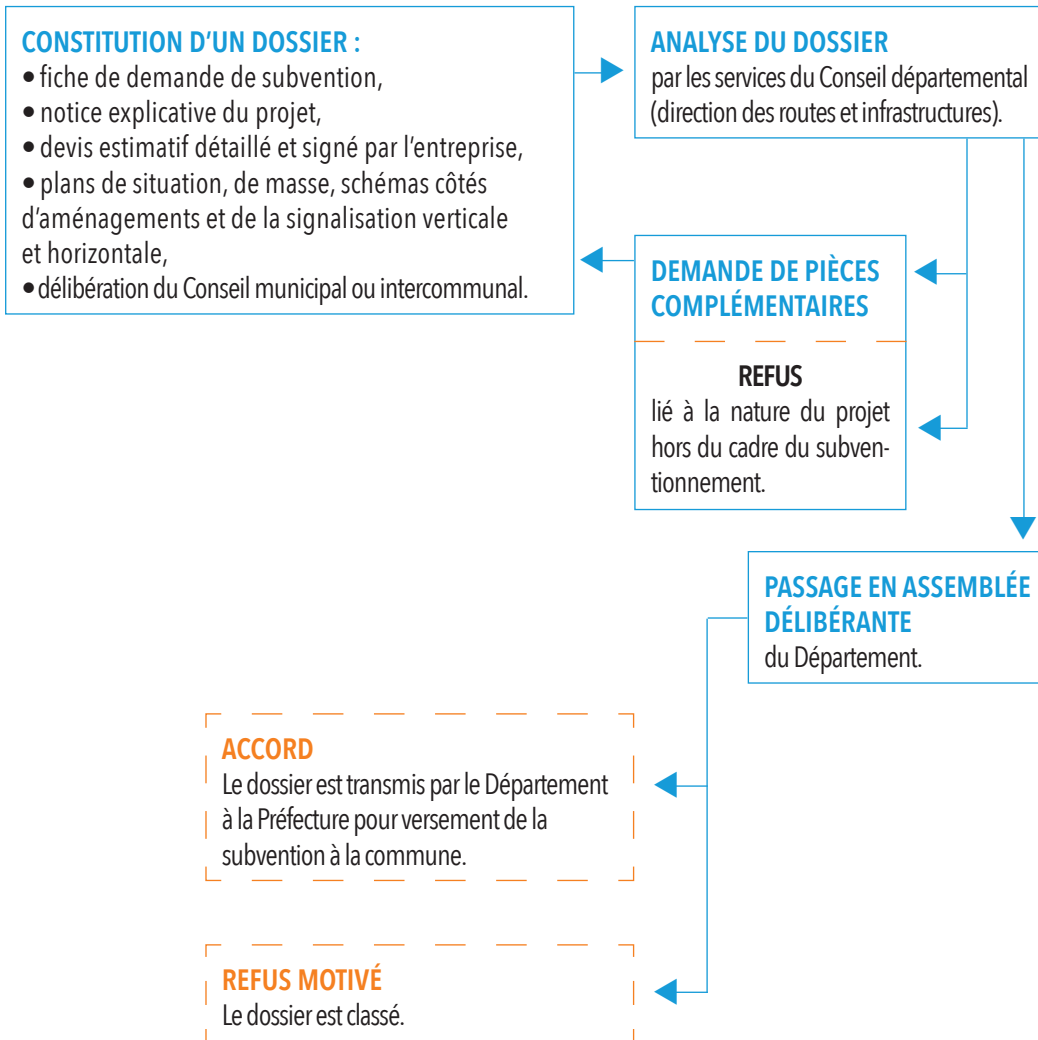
CONSTITUTION D'UN DOSSIER :
• fiche de demande de subvention,
• notice explicative du projet,
• devis estimatif détaillé et signé par l'entreprise,
• plans de situation, de masse, schémas côtés d'aménagements et de la signalisation verticale et horizontale,
• délibération du Conseil municipal ou intercommunal.

ANALYSE DU DOSSIER
par les services du Conseil départemental (direction des routes et infrastructures).

DEMANDE DE PIÈCES COMPLÉMENTAIRES

REFUS
lié à la nature du projet hors du cadre du subventionnement.

PASSAGE EN ASSEMBLÉE DÉLIBÉRANTE
du Département.

ACCORD
Le dossier est transmis par le Département à la Préfecture pour versement de la subvention à la commune.

REFUS MOTIVÉ
Le dossier est classé.